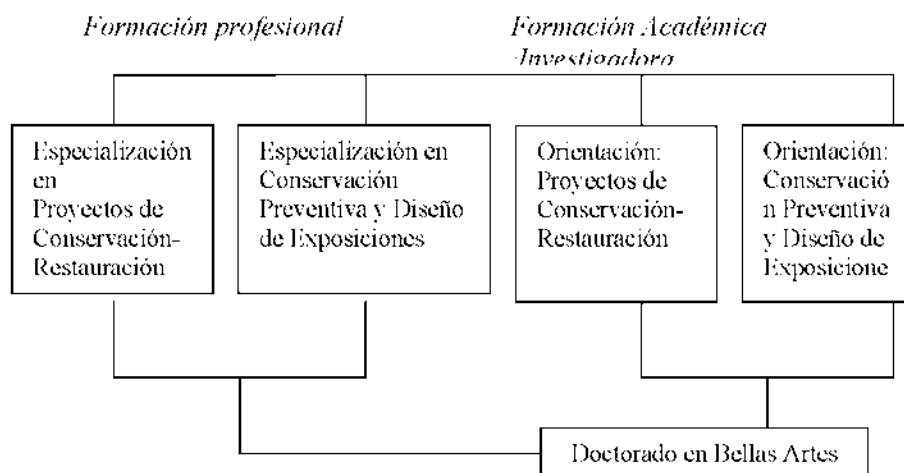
Formación profesional

Formación Académica -Investigadora

Especialización en Proyectos de Conservación-Restauración

Especialización en Conservación Preventiva y Diseño de Exposiciones

Orientación: Proyectos de Conservación-Restauración

Orientación: Conservació n Preventiva y Diseño de Exposicione

Doctorado en Bellas Artes